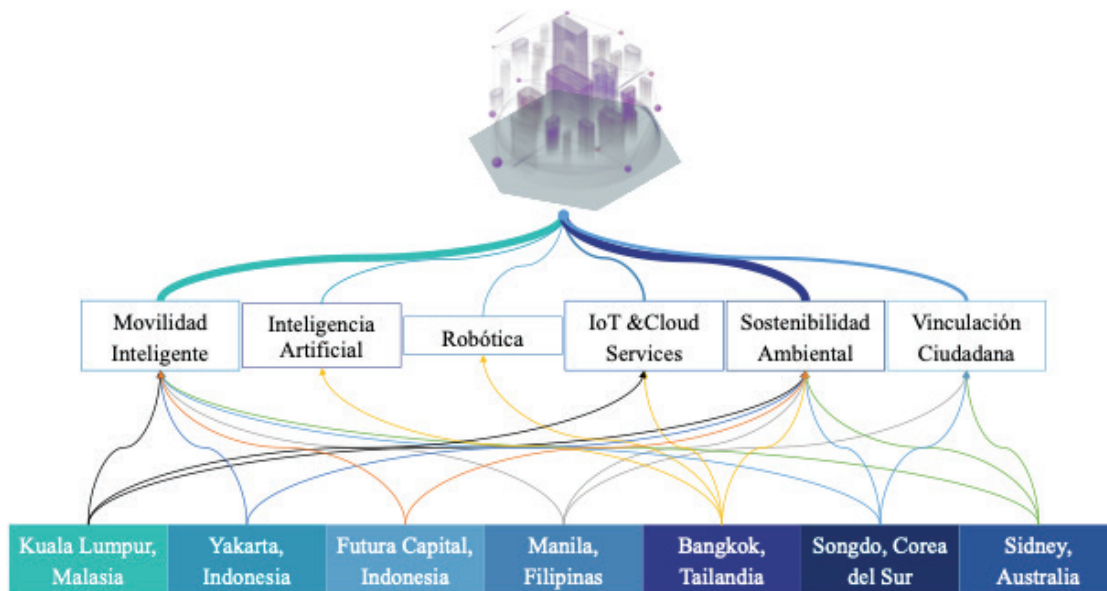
Movilidad Inteligente

Inteligencia Artificial

Robótica

IoT &Cloud Services

Sostenibilidad Ambiental

Vinculación Ciudadana

Kuala Lumpur, Malasia

Yakarta, Indonesia

Futura Capital, Indonesia

Manila, Filipinas

Bangkok, Tailandia

Songdo, Corea del Sur

Sidney, Australia